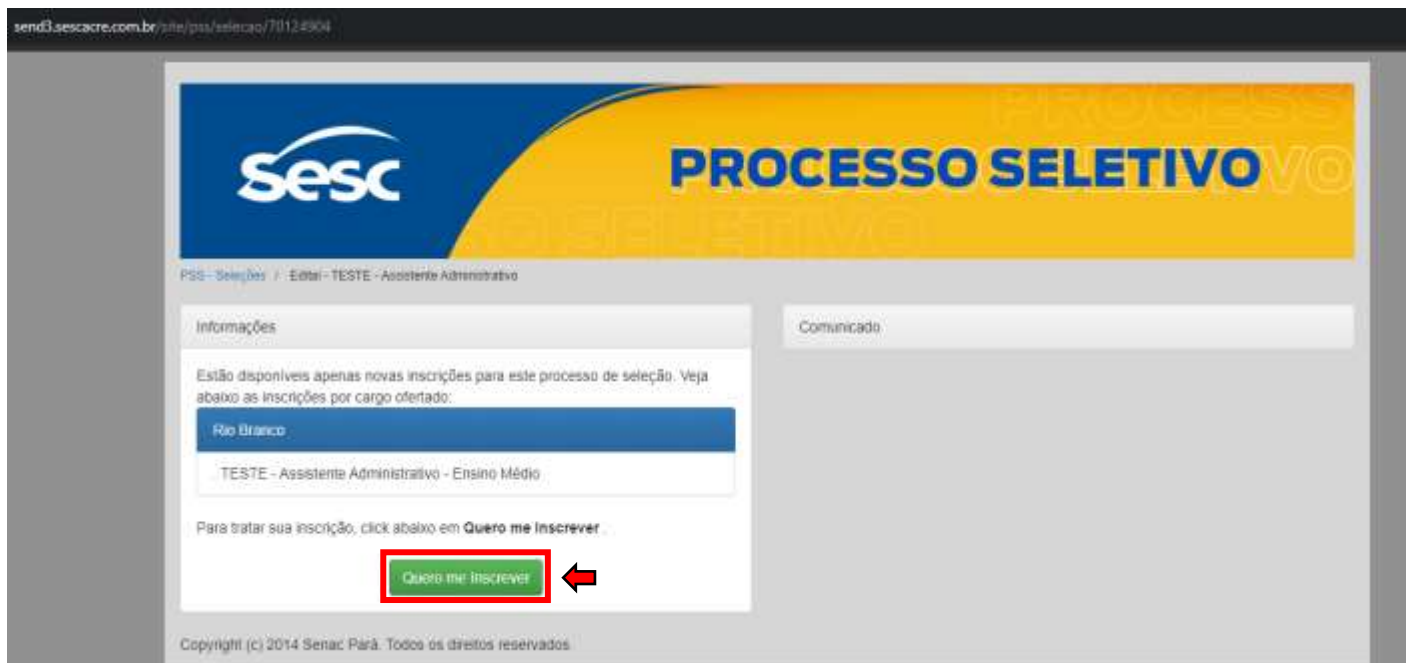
send3.sescacre.com.br/site/pss/selecao/70124904

Sesc

PROCESSO SELETIVO

PSS - Seleções / Edital - TESTE - Assistente Administrativo

Informações

Estão disponíveis apenas novas inscrições para este processo de seleção. Veja abaixo as inscrições por cargo ofertado:

Rio Branco

TESTE - Assistente Administrativo - Ensino Médio

Para tratar sua inscrição, click abaixo em **Quero me Inscrever** .

Quero me Inscrever

Comunicado

Copyright (c) 2014 Senac Pará. Todos os direitos reservados